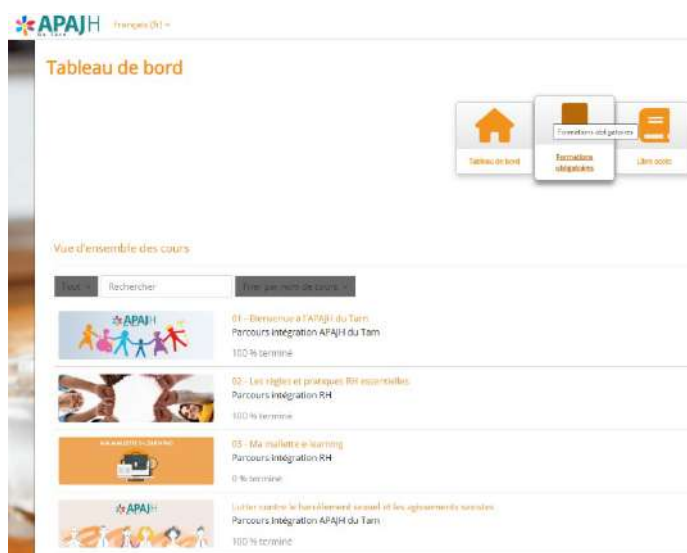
APAJH du Tarn Français (fr)

Tableau de bord

Tableau de bord

Formations obligatoires

Formations obligatoires

Libre accès

Vue d'ensemble des cours

Tout Rechercher Trier par nom de cours

APAJH

01 - Bienvenue à l'APAJH du Tarn
Parcours intégration APAJH du Tarn
100 % terminé

02 - Les règles et pratiques RH essentielles
Parcours intégration RH
100 % terminé

MA MALLETTE E-LEARNING

03 - Ma mallette e-learning
Parcours intégration RH
0 % terminé

APAJH

Lutter contre le harcèlement sexuel et les agissements sexistes
Parcours intégration APAJH du Tarn
100 % terminé